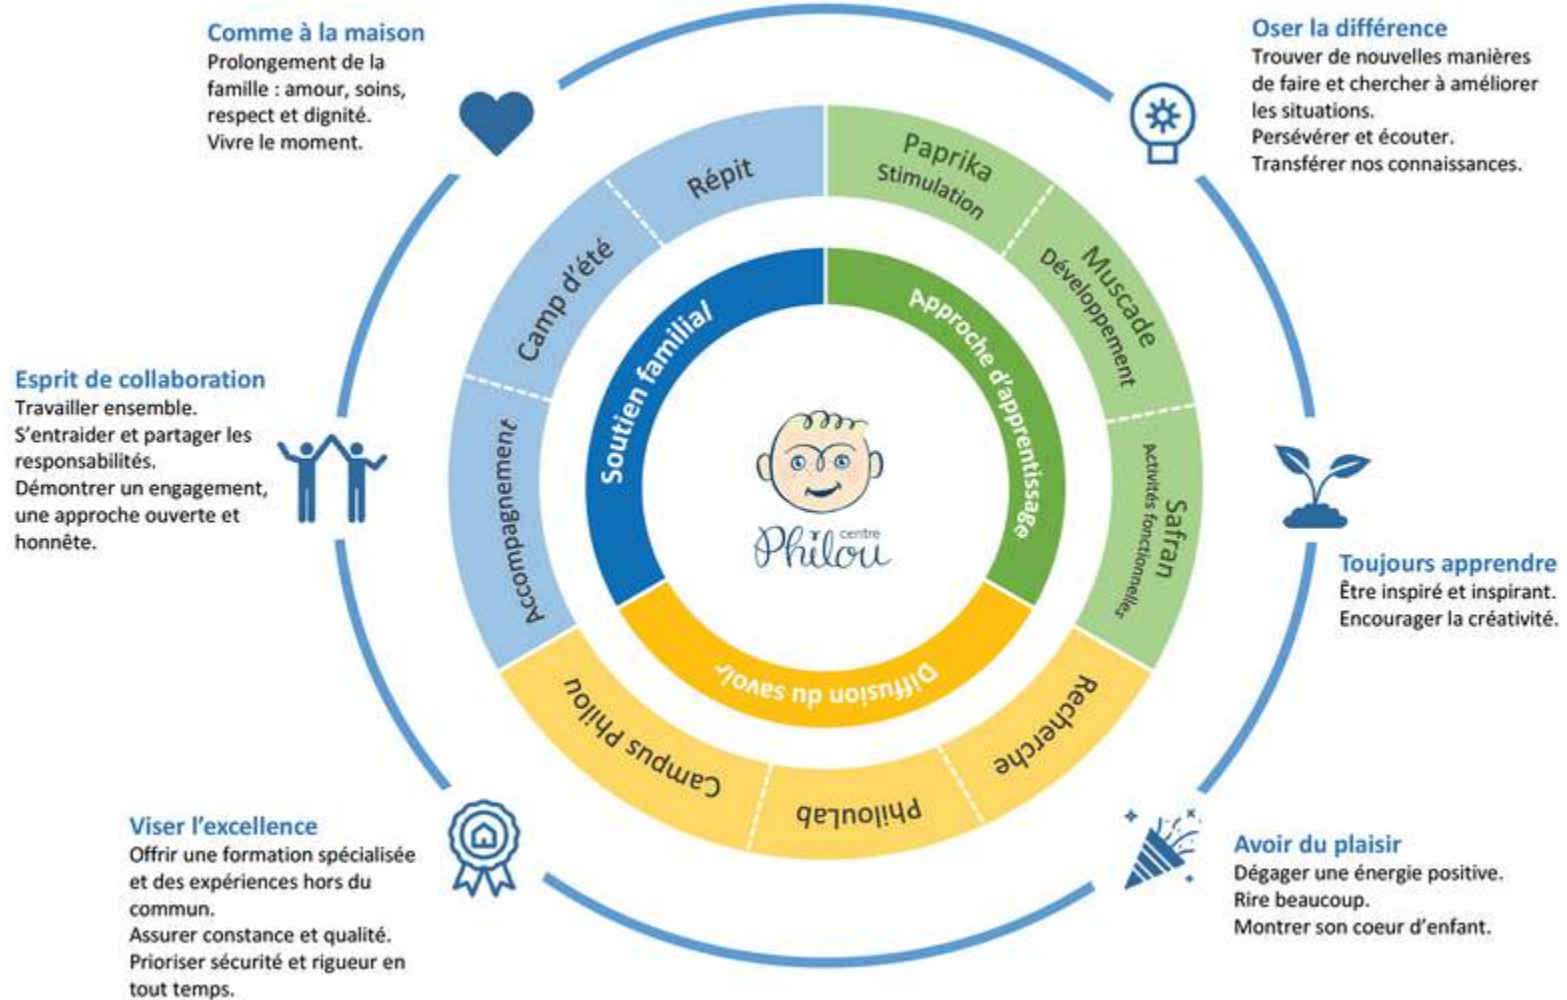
**Comme à la maison**
Prolongement de la famille : amour, soins, respect et dignité.
Vivre le moment.

**Oser la différence**
Trouver de nouvelles manières de faire et chercher à améliorer les situations.
Persévérer et écouter.
Transférer nos connaissances.

**Esprit de collaboration**
Travailler ensemble.
S'entraider et partager les responsabilités.
Démontrer un engagement, une approche ouverte et honnête.

**Toujours apprendre**
Être inspiré et inspirant.
Encourager la créativité.

**Viser l'excellence**
Offrir une formation spécialisée et des expériences hors du commun.
Assurer constance et qualité.
Prioriser sécurité et rigueur en tout temps.

**Avoir du plaisir**
Dégager une énergie positive.
Rire beaucoup.
Montrer son coeur d'enfant.

Répit
Camp d'été
Accompagnement
Paprika
Stimulation
Muscade
Développement
Safran
Activités fonctionnelles
Recherche
PhilouLab
Campus Philou

Soutien familial
Approche d'apprentissage
Diffusion du savoir

centre
Philou